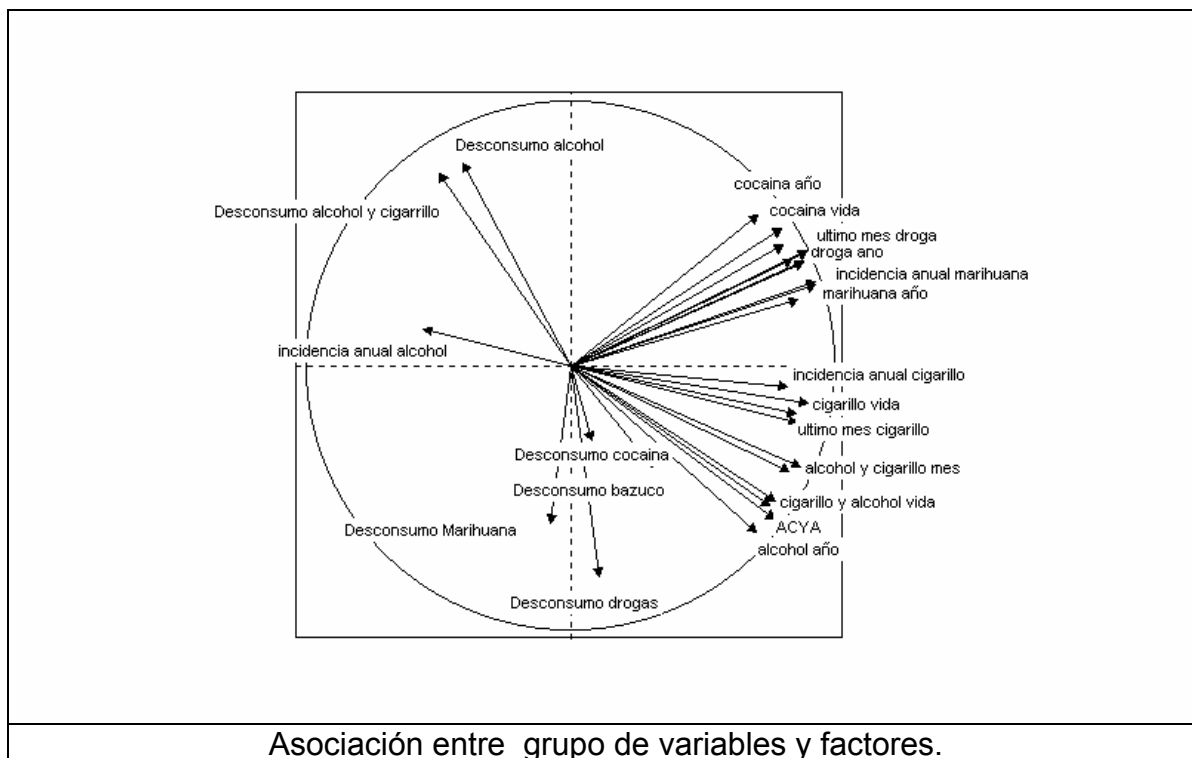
Desconsumo alcohol

Desconsumo alcohol y cigarrillo

cocaina año

cocaina vida

ultimo mes droga

droga ano

incidencia anual marihuana

marihuana año

incidencia anual alcohol

incidencia anual cigarillo

cigarillo vida

ultimo mes cigarillo

alcohol y cigarillo mes

cigarillo y alcohol vida

ACYA

alcohol año

Desconsumo cocaina

Desconsumo bazuco

Desconsumo Marihuana

Desconsumo drogas

Asociación entre grupo de variables y factores.